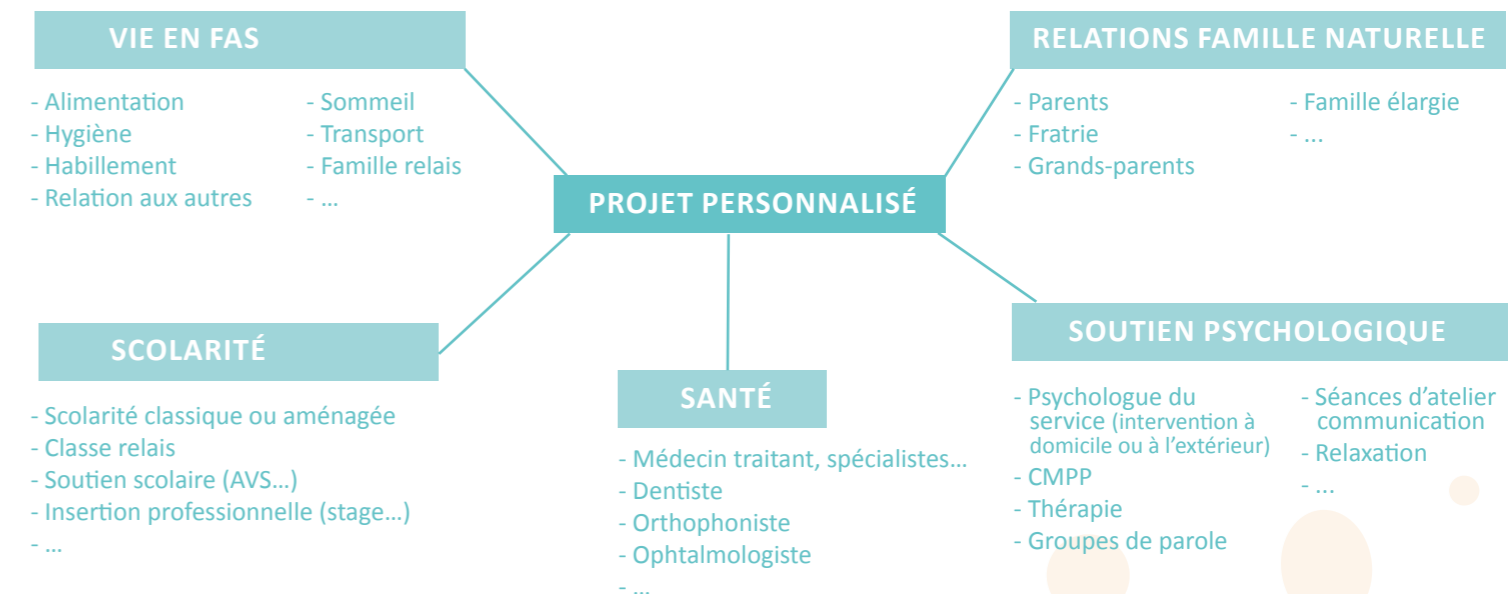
VIE EN FAS

- Alimentation
- Hygiène
- Habillement
- Relation aux autres

- Sommeil
- Transport
- Famille relais
- ...

RELATIONS FAMILLE NATURELLE

- Parents
- Fratrie
- Grands-parents

- Famille élargie
- ...

PROJET PERSONNALISÉ

SCOLARITÉ

- Scolarité classique ou aménagée
- Classe relais
- Soutien scolaire (AVS...)
- Insertion professionnelle (stage...)
- ...

SANTÉ

- Médecin traitant, spécialistes...
- Dentiste
- Orthophoniste
- Ophtalmologiste
- ...

SOUTIEN PSYCHOLOGIQUE

- Psychologue du service (intervention à domicile ou à l'extérieur)
- CMPP
- Thérapie
- Groupes de parole

- Séances d'atelier communication
- Relaxation
- ...